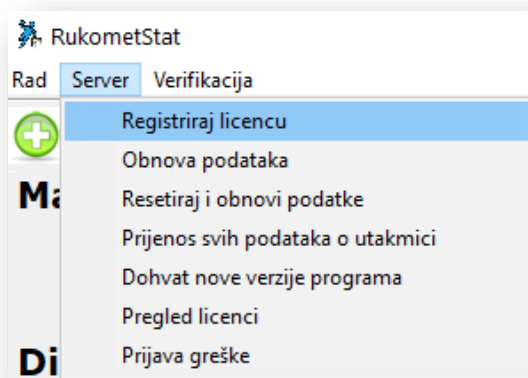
RukometStat

Rad Server Verifikacija

Registriraj licencu
Obnova podataka
Resetiraj i obnovi podatke
Prijenos svih podataka o utakmici
Dohvat nove verzije programa
Pregled licenci
Prijava greške

Ma

Di